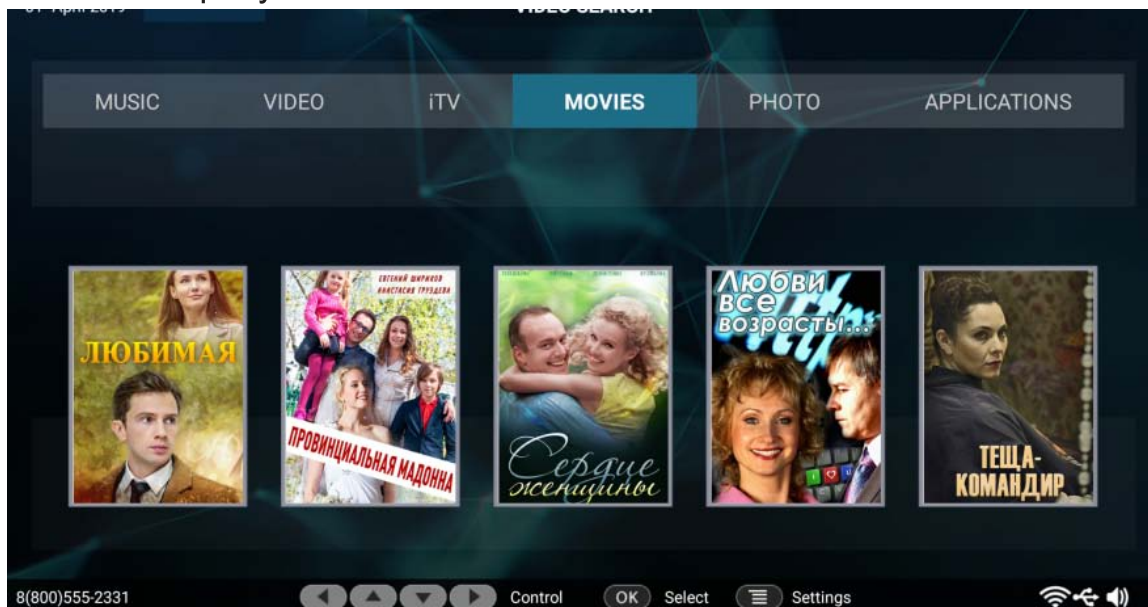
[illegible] VIDEO SEARCH

MUSIC VIDEO iTV MOVIES PHOTO APPLICATIONS

ЛЮБИМАЯ

ЕВГЕНИЙ ШИРИКОВ АНАСТАСИЯ ТРУСОВА

ПРОВИНЦИАЛЬНАЯ МАДОННА

Сердце женщины

Любви все возрасты...

ТЕЩА-КОМАНДИР

8(800)555-2331 Control OK Select Settings